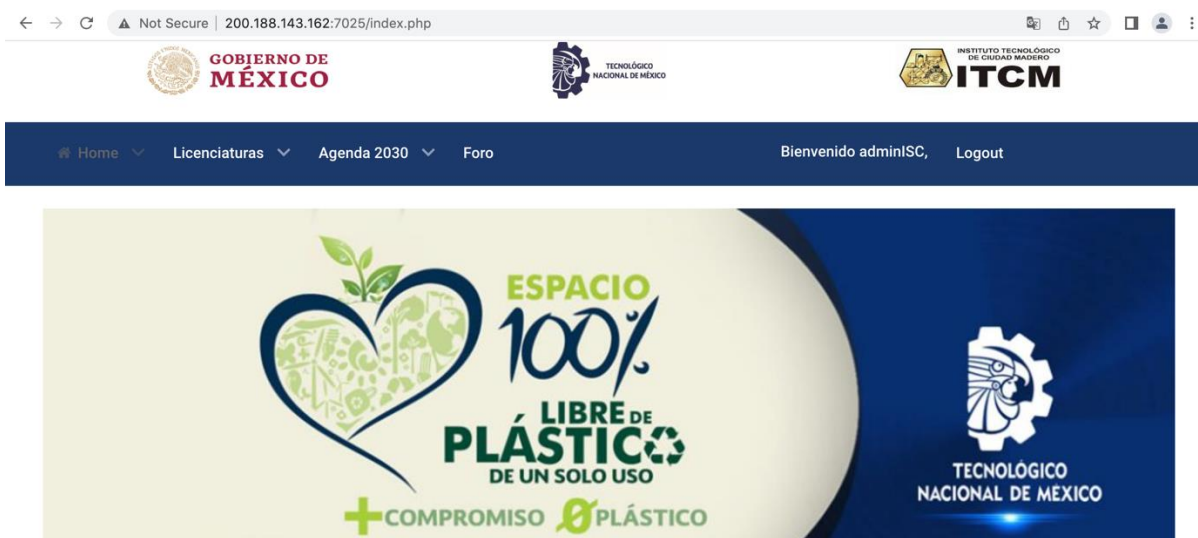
Not Secure | 200.188.143.162:7025/index.php

GOBIERNO DE MÉXICO

TECNOLÓGICO NACIONAL DE MÉXICO

INSTITUTO TECNOLÓGICO DE CIUDAD MADERO ITCM

Home Licenciaturas Agenda 2030 Foro Bienvenido adminISC, Logout

ESPACIO 100% LIBRE DE PLÁSTICO DE UN SOLO USO

+COMPROMISO 0PLÁSTICO

TECNOLÓGICO NACIONAL DE MÉXICO